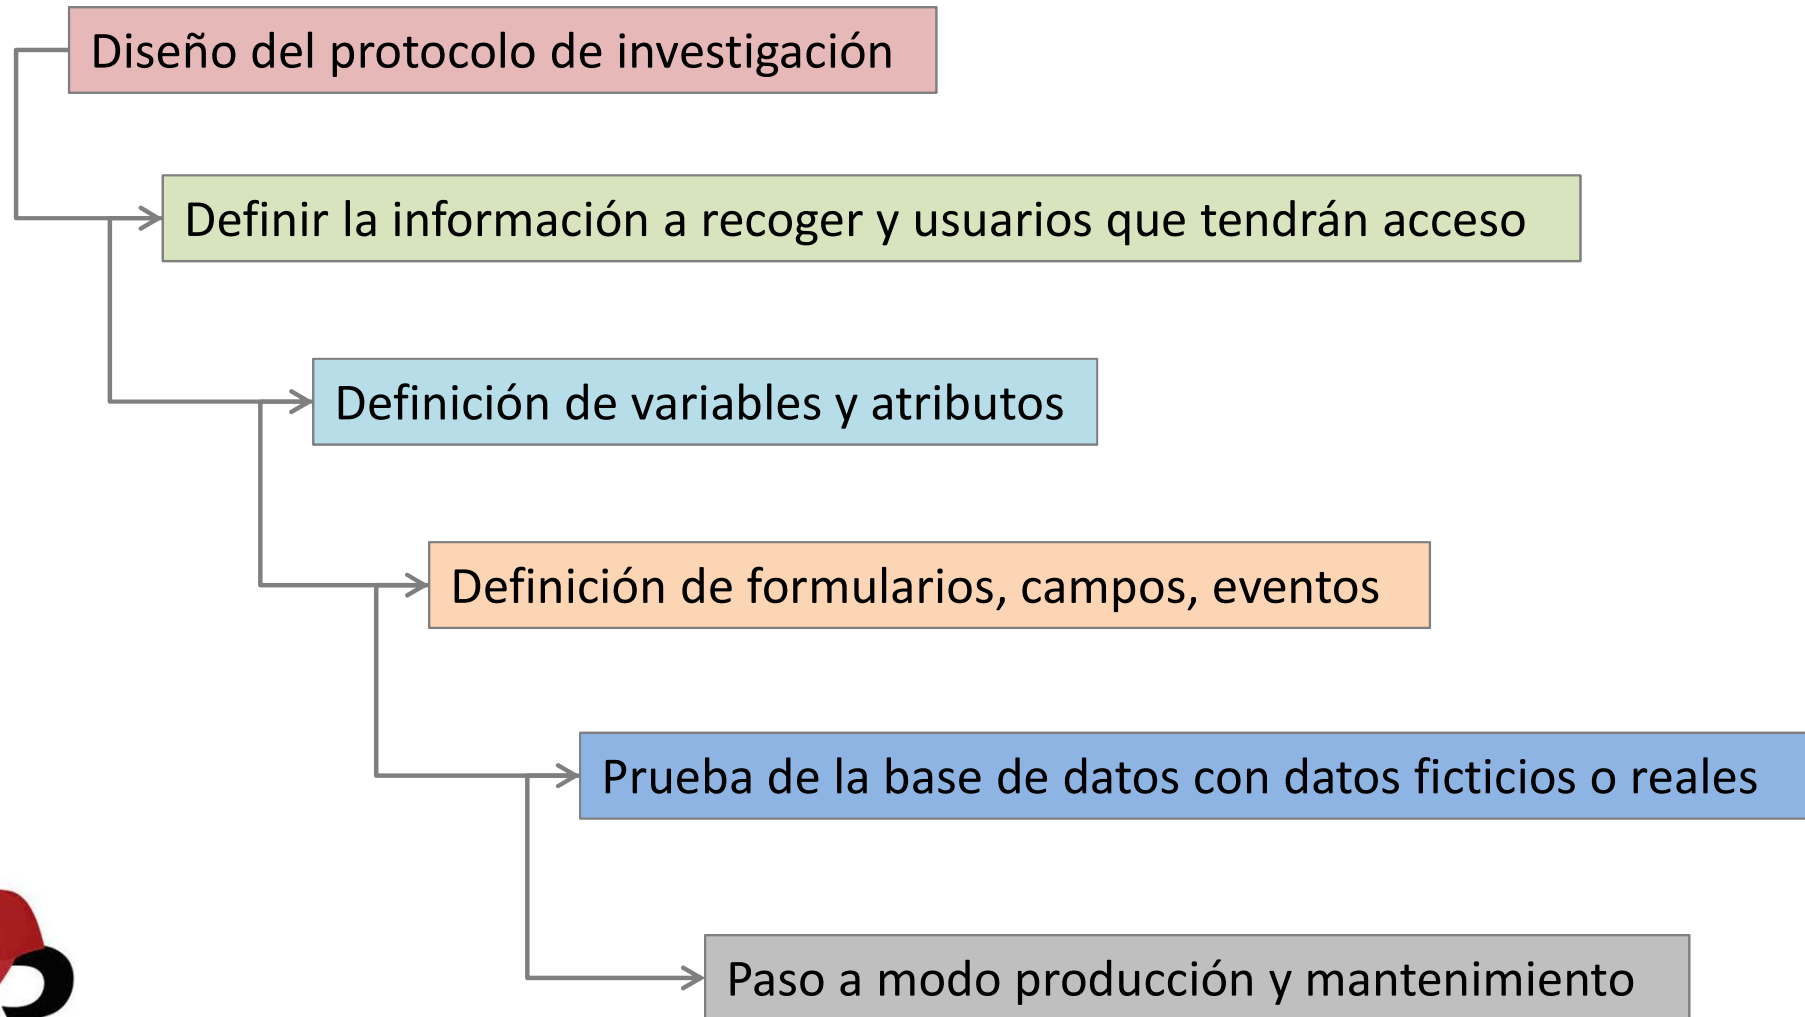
Diseño del protocolo de investigación

Definir la información a recoger y usuarios que tendrán acceso

Definición de variables y atributos

Definición de formularios, campos, eventos

Prueba de la base de datos con datos ficticios o reales

Paso a modo producción y mantenimiento